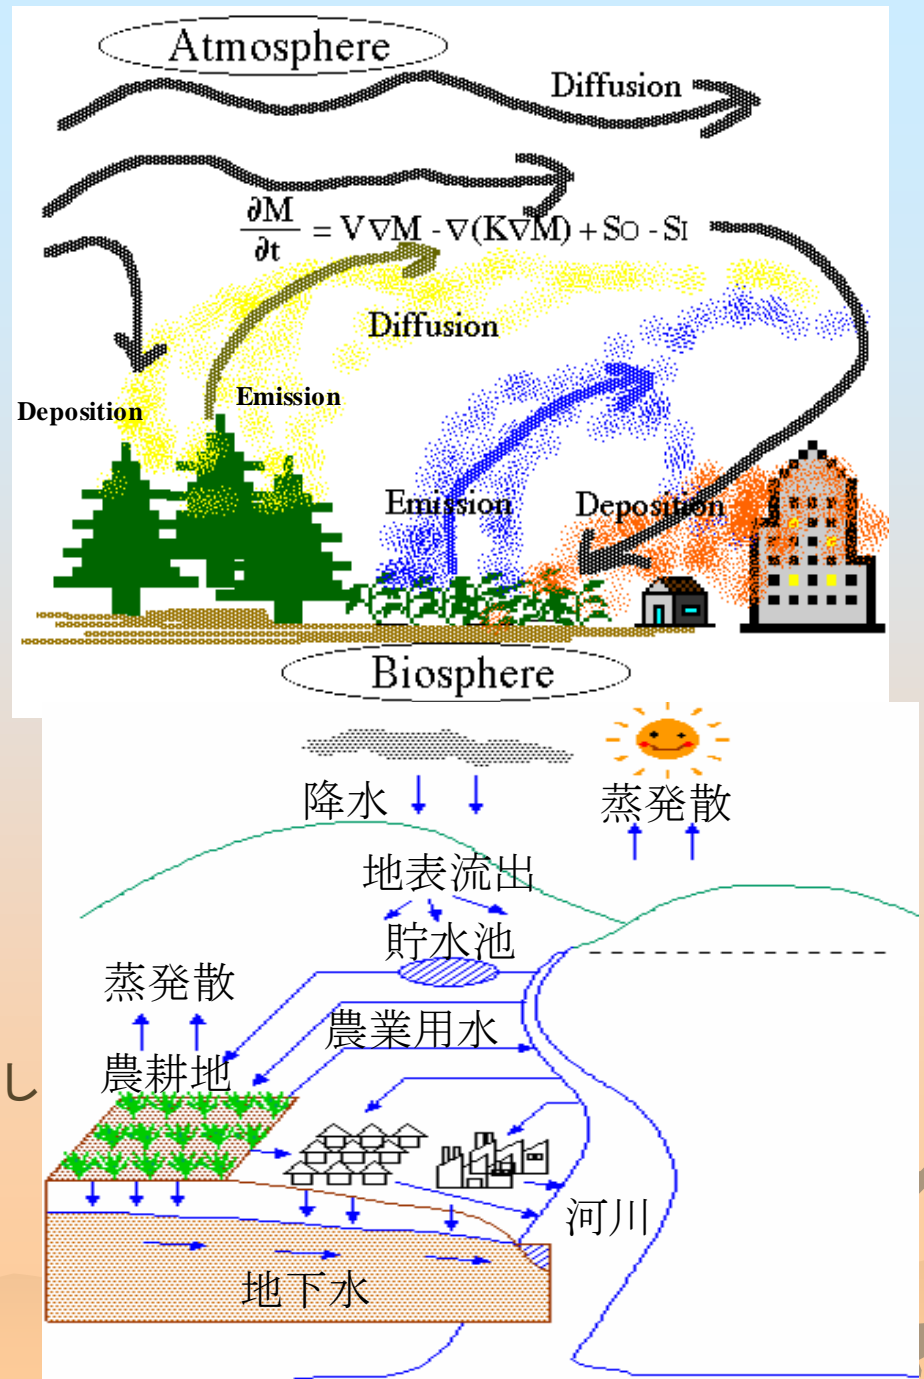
Atmosphere

Diffusion

$\frac{\partial M}{\partial t} = V\nabla M - \nabla(K\nabla M) + S_O - S_I$

Diffusion

Deposition

Emission

Emission

Deposition

Biosphere

降水

蒸発散

地表流出

貯水池

蒸発散

農業用水

農耕地

河川

地下水

し